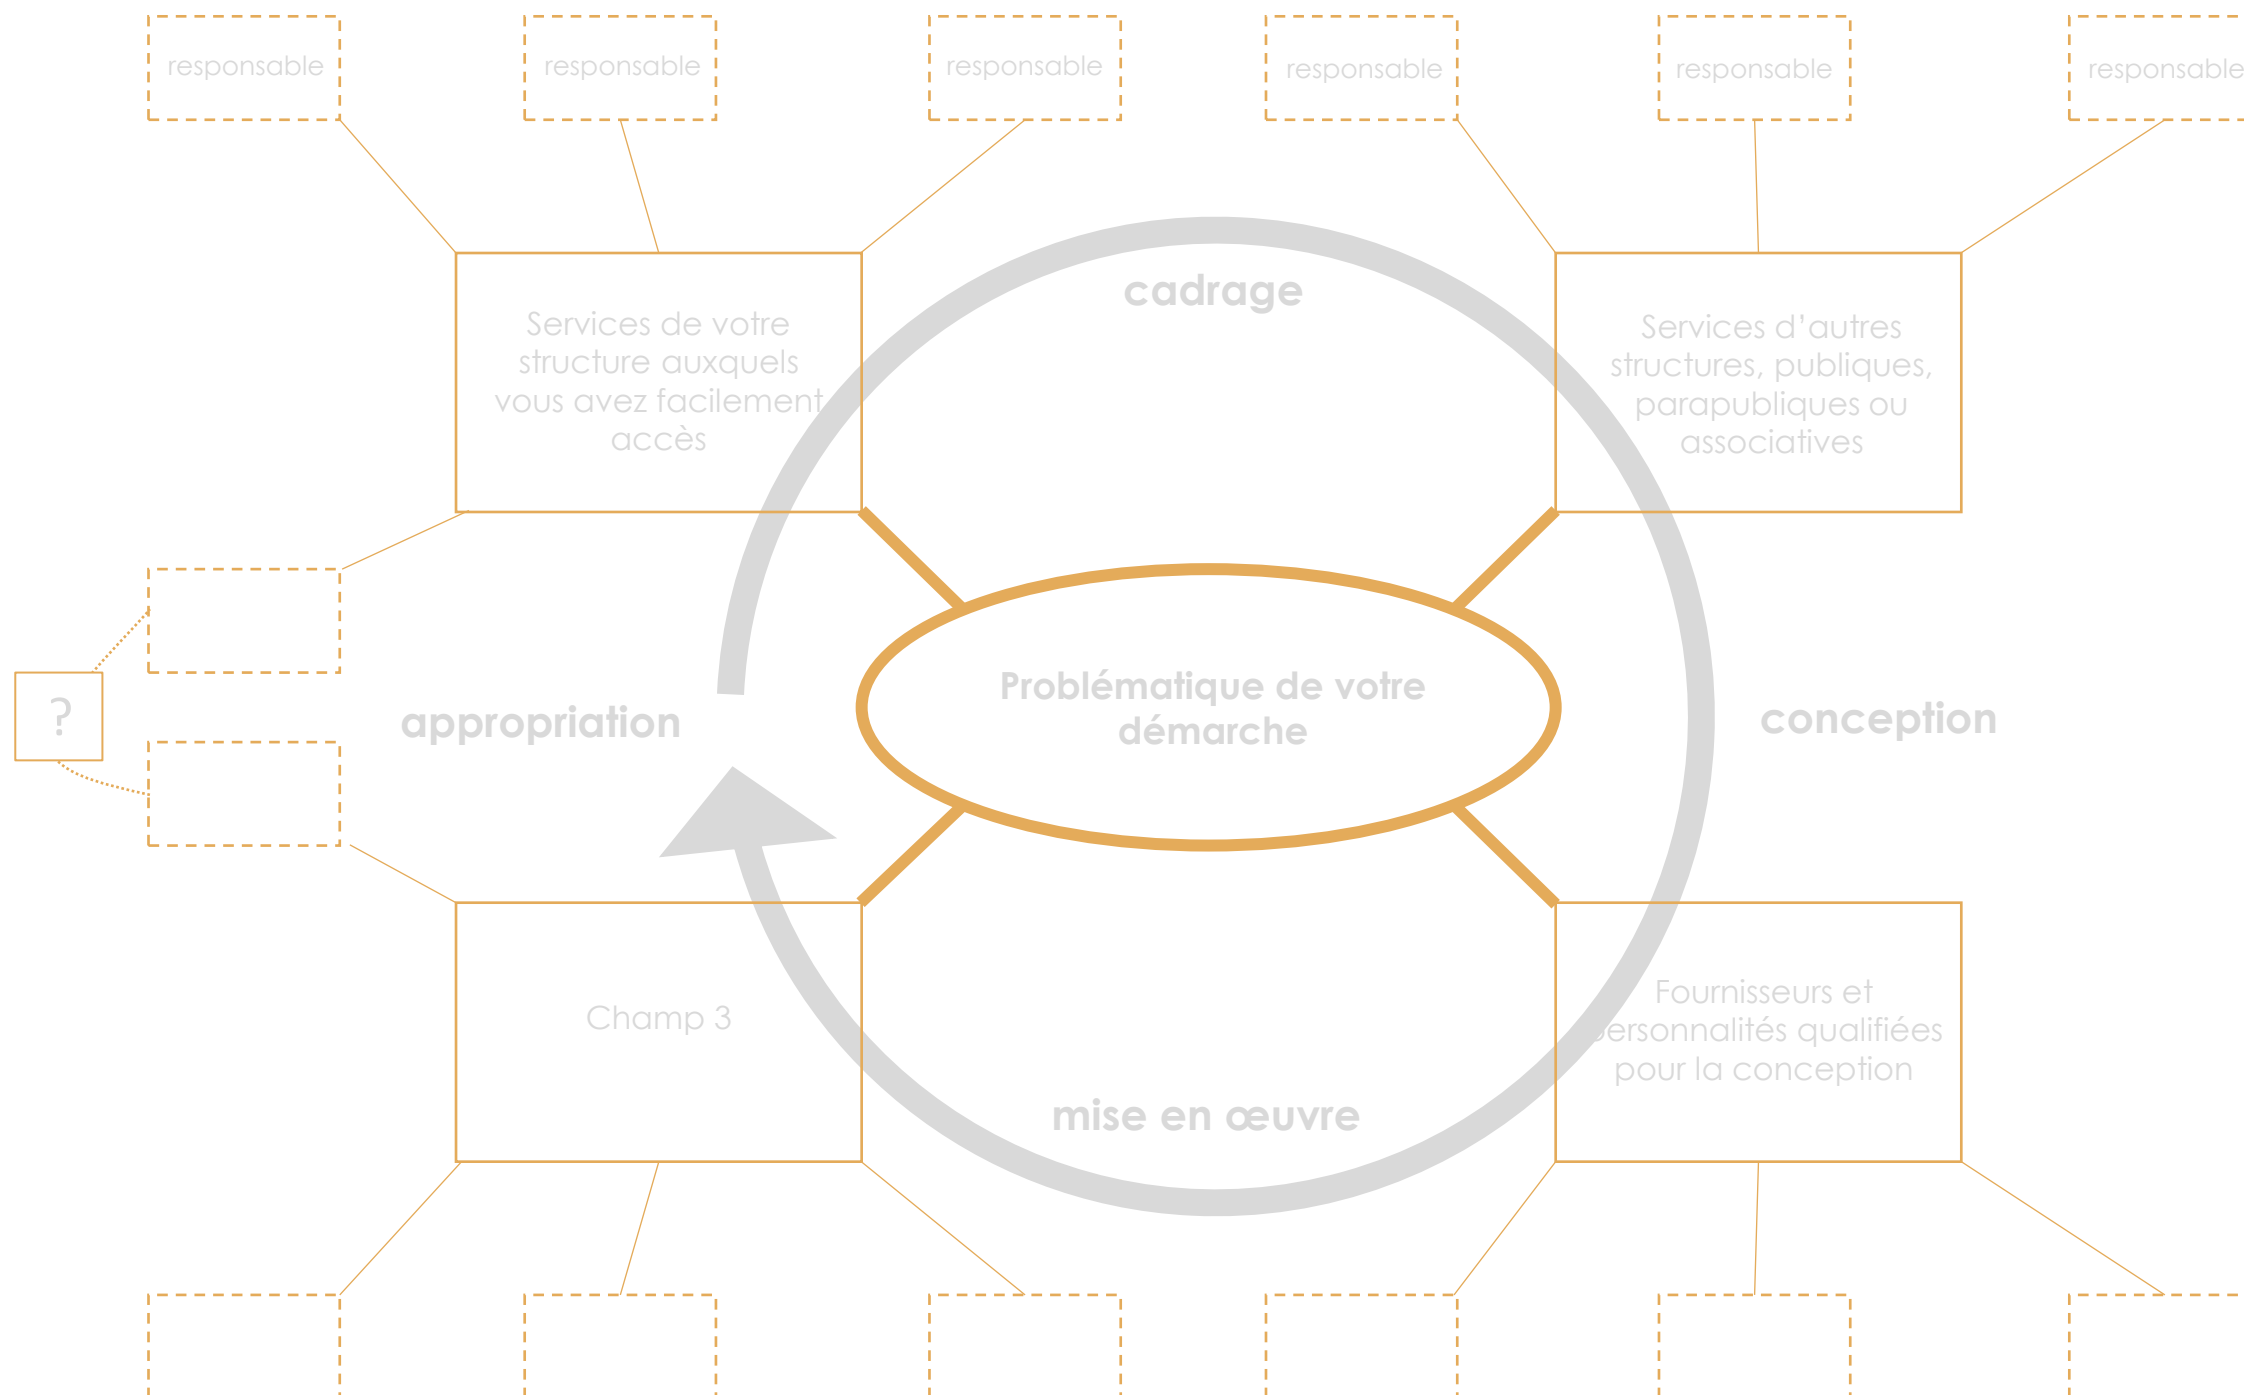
responsable

responsable

responsable

responsable

responsable

responsable

cadrage

Services de votre structure auxquels vous avez facilement accès

Services d'autres structures, publiques, parapubliques ou associatives

?

appropriation

Problématique de votre démarche

conception

Champ 3

Fournisseurs et personnalités qualifiées pour la conception

mise en œuvre